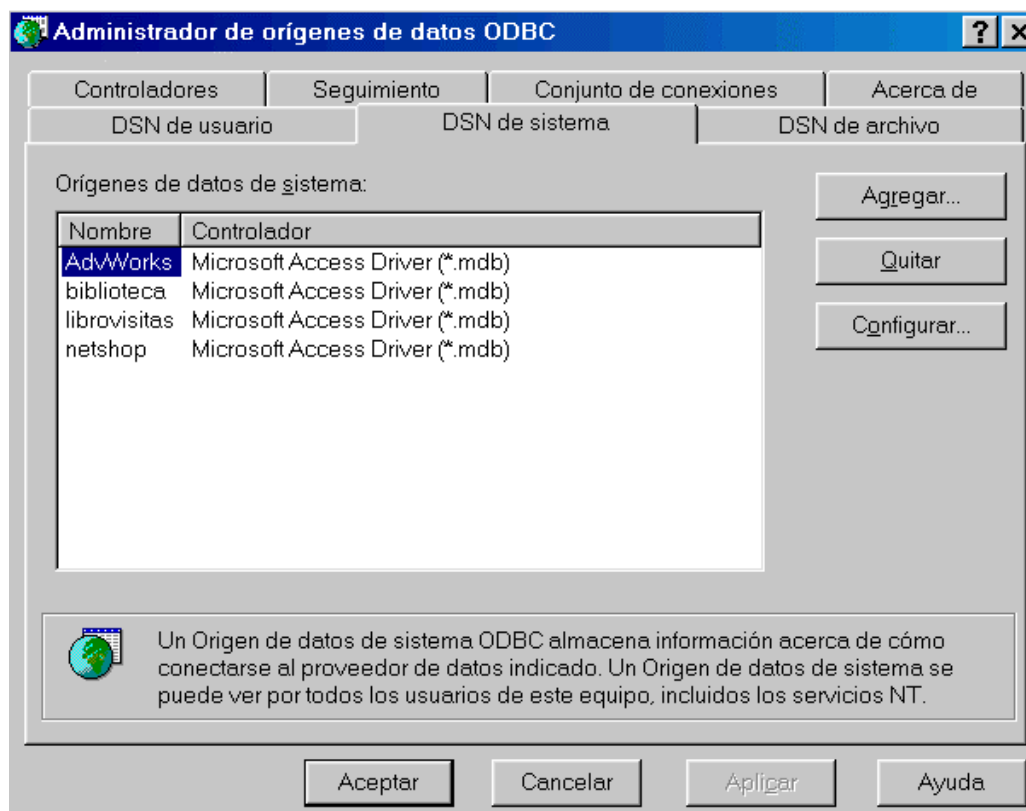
Administrador de orígenes de datos ODBC

?

Controladores | Seguimiento | Conjunto de conexiones | Acerca de

DSN de usuario | DSN de sistema | DSN de archivo

Orígenes de datos de sistema:

| Nombre | Controlador |
|---|---|
| AdvWorks | Microsoft Access Driver (*.mdb) |
| biblioteca | Microsoft Access Driver (*.mdb) |
| librovisitas | Microsoft Access Driver (*.mdb) |
| netshop | Microsoft Access Driver (*.mdb) |

Agregar...

Quitar

Configurar...

Un Origen de datos de sistema ODBC almacena información acerca de cómo conectarse al proveedor de datos indicado. Un Origen de datos de sistema se puede ver por todos los usuarios de este equipo, incluidos los servicios NT.

Aceptar | Cancelar | Aplicar | Ayuda